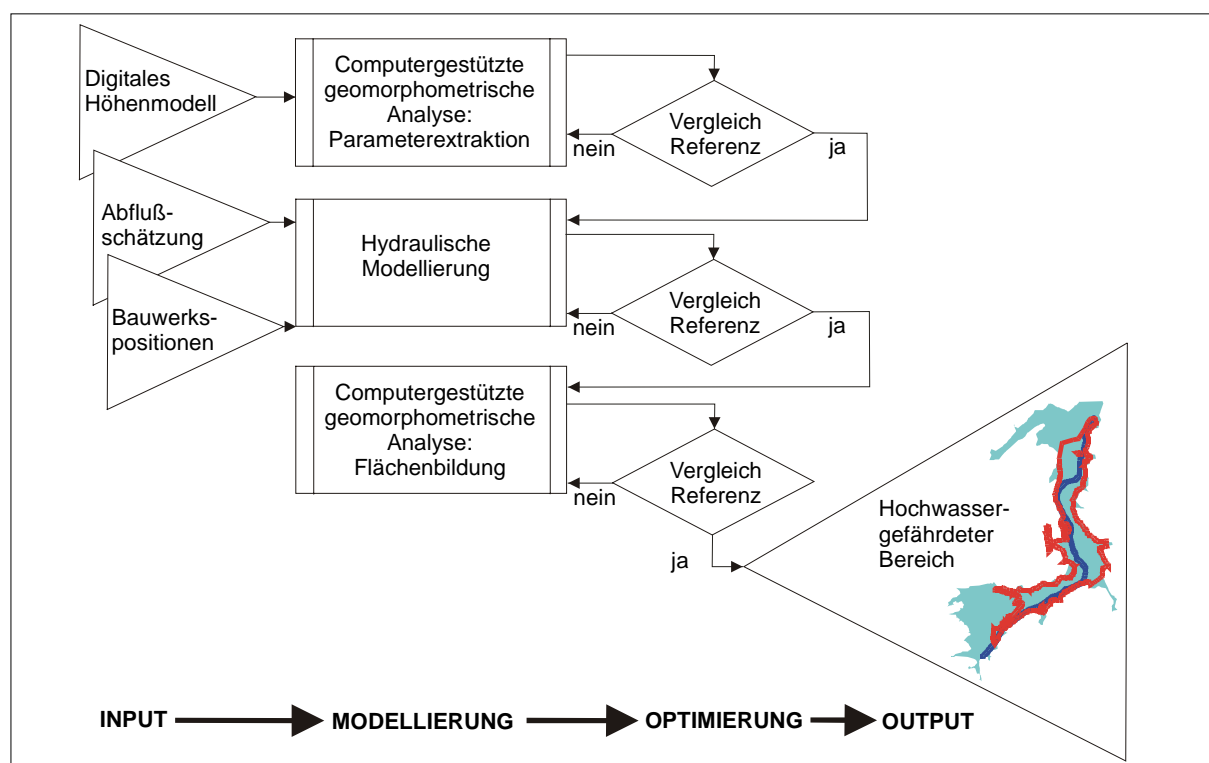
Digitales Höhenmodell

Computergestützte geomorphometrische Analyse: Parameterextraktion

Vergleich Referenz

nein

ja

Abflußschätzung

Hydraulische Modellierung

Vergleich Referenz

nein

ja

Bauwerkspositionen

Computergestützte geomorphometrische Analyse: Flächenbildung

Vergleich Referenz

nein

ja

Hochwassergefährdeter Bereich

INPUT MODELLIERUNG OPTIMIERUNG OUTPUT